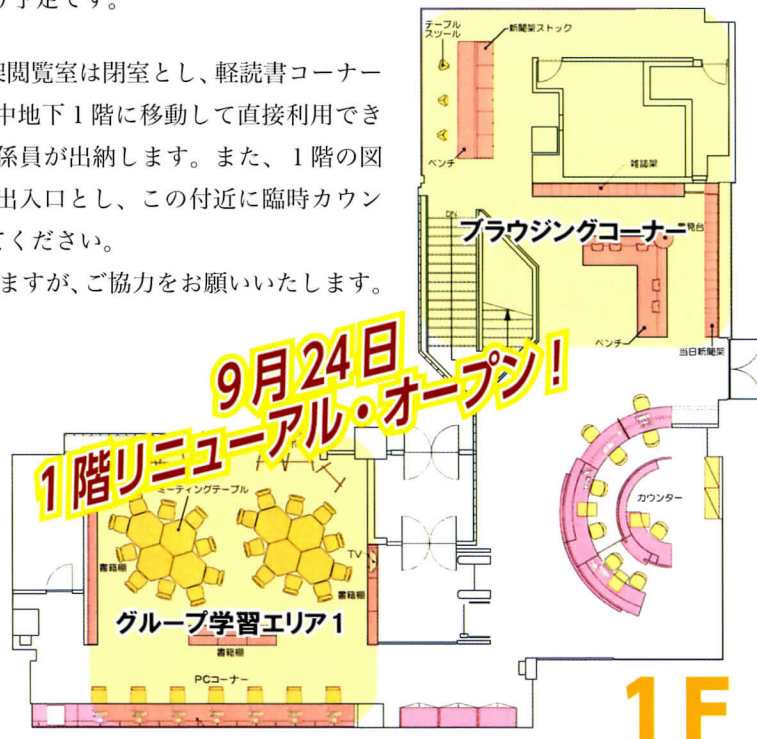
の予定です。

架閲覧室は閉室とし、軽読書コーナー
中地下１階に移動して直接利用でき
係員が出納します。また、１階の図
出入口とし、この付近に臨時カウン
てください。
ますが、ご協力をお願いいたします。

テーブル
スツール
新聞架ストック
ベンチ
雑誌架
ブラウジングコーナー
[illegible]覧台
ベンチ
当日新聞架

9月24日
1階リニューアル・オープン！

ミーティングテーブル
カウンター
書籍棚
TV
書籍棚
グループ学習エリア1
書籍棚
PCコーナー

1F